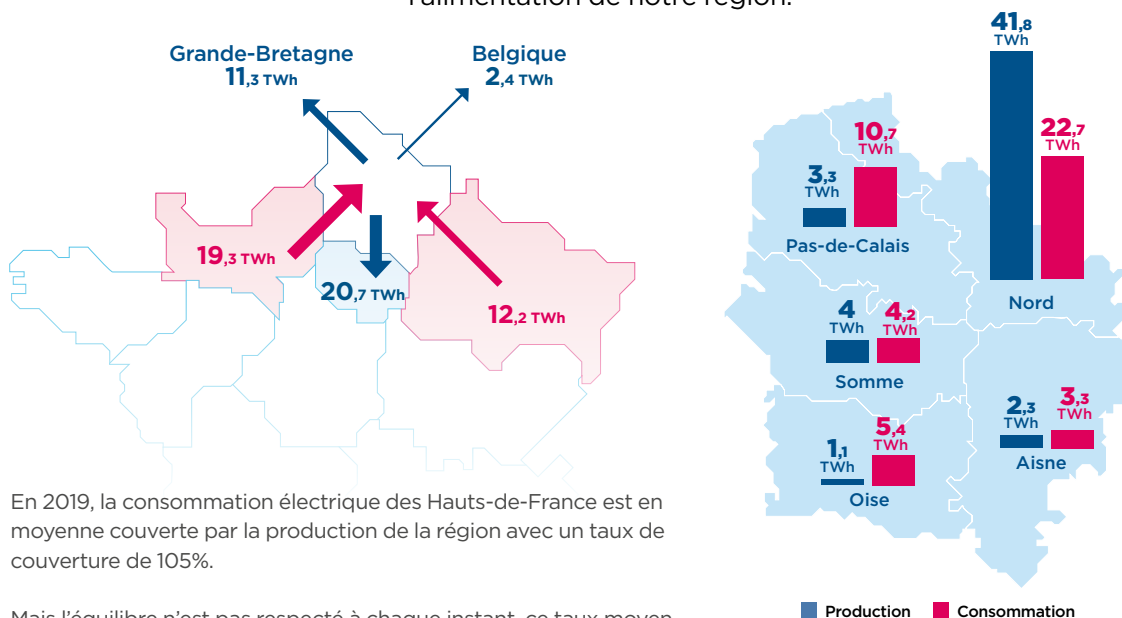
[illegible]alimentation de notre région.

Grande-Bretagne
11,3 TWh

Belgique
2,4 TWh

19,3 TWh

20,7 TWh

12,2 TWh

41,8 TWh

10,7 TWh

22,7 TWh

3,3 TWh

Pas-de-Calais

Nord

4 TWh

4,2 TWh

Somme

2,3 TWh

3,3 TWh

1,1 TWh

5,4 TWh

Aisne

Oise

En 2019, la consommation électrique des Hauts-de-France est en moyenne couverte par la production de la région avec un taux de couverture de 105%.

Mais l'équilibre n'est pas respecté à chaque instant, ce taux moyen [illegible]

Production Consommation